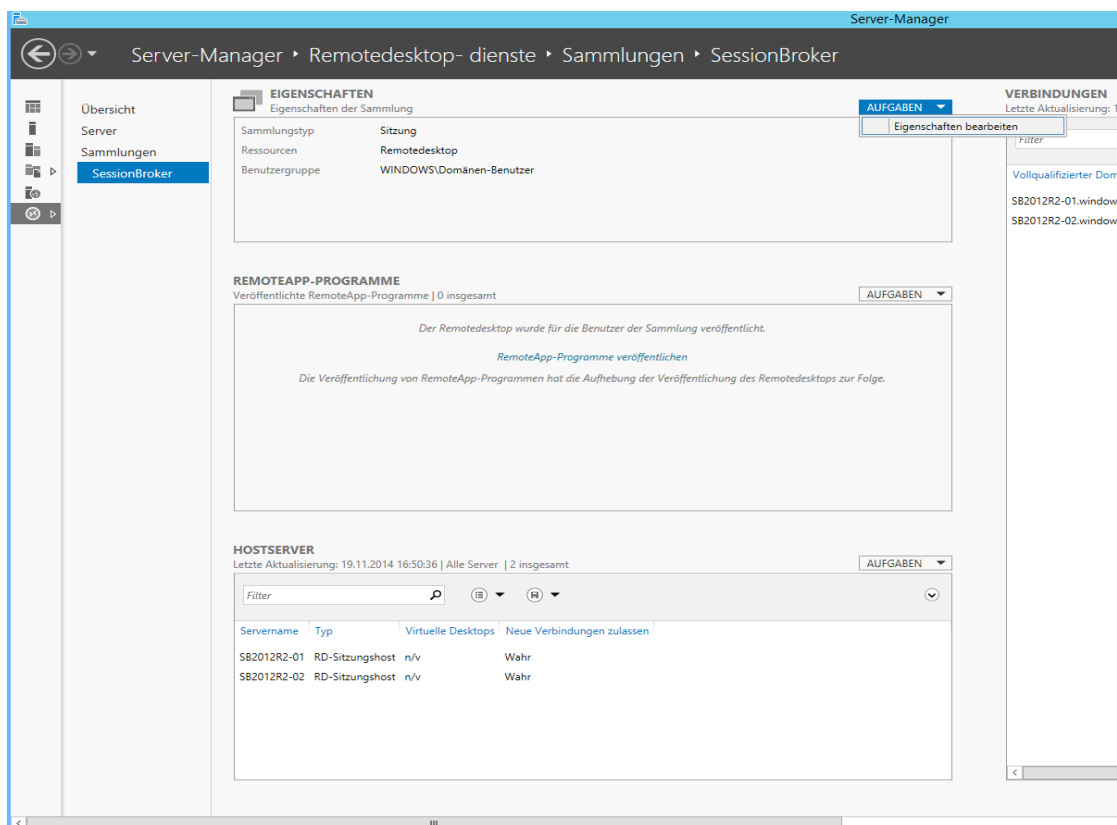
Server-Manager

Server-Manager ‣ Remotedesktop- dienste ‣ Sammlungen ‣ SessionBroker

Übersicht
Server
Sammlungen
SessionBroker

EIGENSCHAFTEN
Eigenschaften der Sammlung

AUFGABEN
Eigenschaften bearbeiten

| | |
|---|---|
| Sammlungstyp | Sitzung |
| Ressourcen | Remotedesktop |
| Benutzergruppe | WINDOWS\Domänen-Benutzer |

REMOTEAPP-PROGRAMME
Veröffentlichte RemoteApp-Programme | 0 insgesamt

AUFGABEN

Der Remotedesktop wurde für die Benutzer der Sammlung veröffentlicht.

RemoteApp-Programme veröffentlichen

Die Veröffentlichung von RemoteApp-Programmen hat die Aufhebung der Veröffentlichung des Remotedesktops zur Folge.

HOSTSERVER
Letzte Aktualisierung: 19.11.2014 16:50:36 | Alle Server | 2 insgesamt

AUFGABEN

Filter

| Servername | Typ | Virtuelle Desktops | Neue Verbindungen zulassen |
|---|---|---|---|
| SB2012R2-01 | RD-Sitzungshost | n/v | Wahr |
| SB2012R2-02 | RD-Sitzungshost | n/v | Wahr |

VERBINDUNGEN
Letzte Aktualisierung: 1

Filter

Vollqualifizierter Dom

SB2012R2-01.window
SB2012R2-02.window